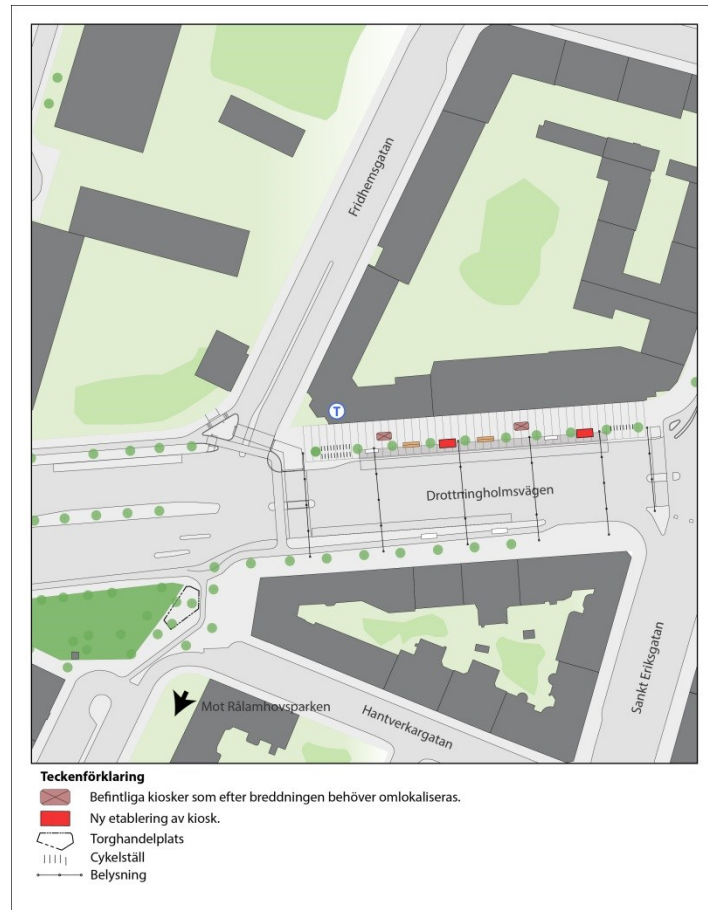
Fridhemsgatan

T

Drottningholmsvägen

Mot Rålamhovsparken

Hantverkargatan

Sankt Eriksgatan

**Teckenförklaring**

Befintliga kiosker som efter breddningen behöver omlokaliseras.

Ny etablering av kiosk.

Torghandelplats

Cykelställ

Belysning